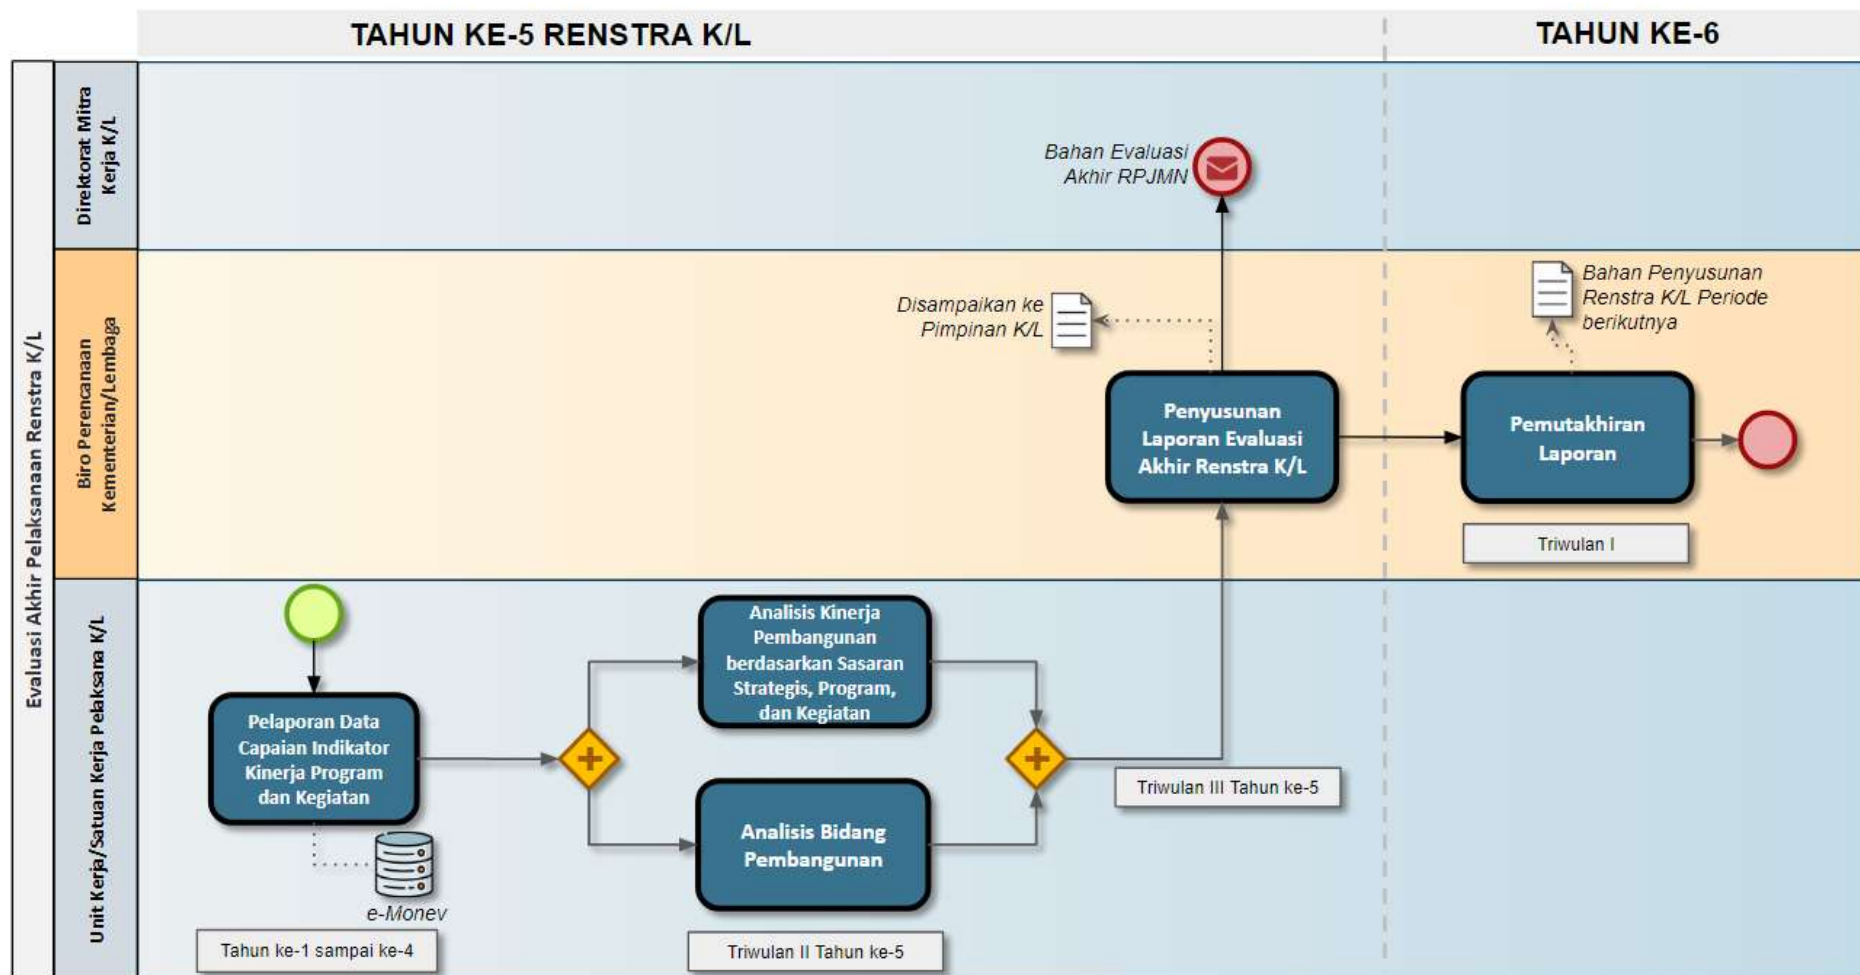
TAHUN KE-5 RENSTRA K/L

TAHUN KE-6

Evaluasi Akhir Pelaksanaan Renstra K/L

Direktorat Mitra Kerja K/L

Biro Perencanaan Kementerian/Lembaga

Unit Kerja/Satuan Kerja Pelaksana K/L

Bahan Evaluasi Akhir RPJMN

Disampaikan ke Pimpinan K/L

Bahan Penyusunan Renstra K/L Periode berikutnya

Penyusunan Laporan Evaluasi Akhir Renstra K/L

Pemutakhiran Laporan

Triwulan I

Pelaporan Data Capaian Indikator Kinerja Program dan Kegiatan

e-Monev

Tahun ke-1 sampai ke-4

Analisis Kinerja Pembangunan berdasarkan Sasaran Strategis, Program, dan Kegiatan

Analisis Bidang Pembangunan

Triwulan II Tahun ke-5

Triwulan III Tahun ke-5